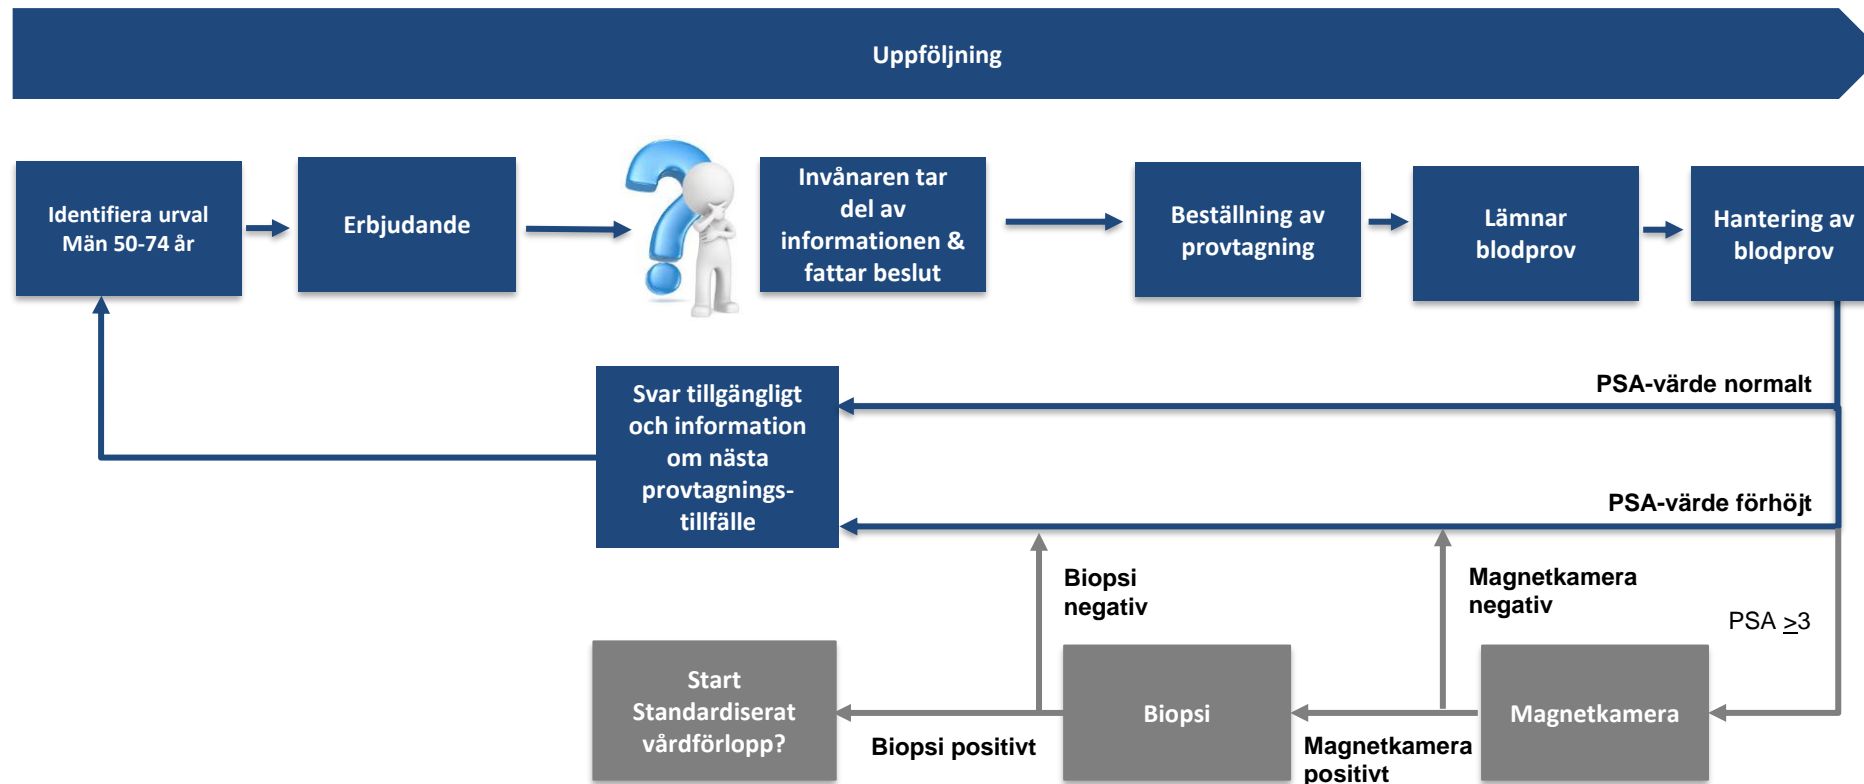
Uppföljning

Identifiera urval Män 50-74 år

Erbjudande

Invånaren tar del av informationen & fattar beslut

Beställning av provtagning

Lämnar blodprov

Hantering av blodprov

PSA-värde normalt

Svar tillgängligt och information om nästa provtagningstillfälle

PSA-värde förhöjt

Biopsi negativ

Magnetkamera negativ

PSA $\geq$3

Start Standardiserat vårdförlopp?

Biopsi

Magnetkamera

Biopsi positivt

Magnetkamera positivt